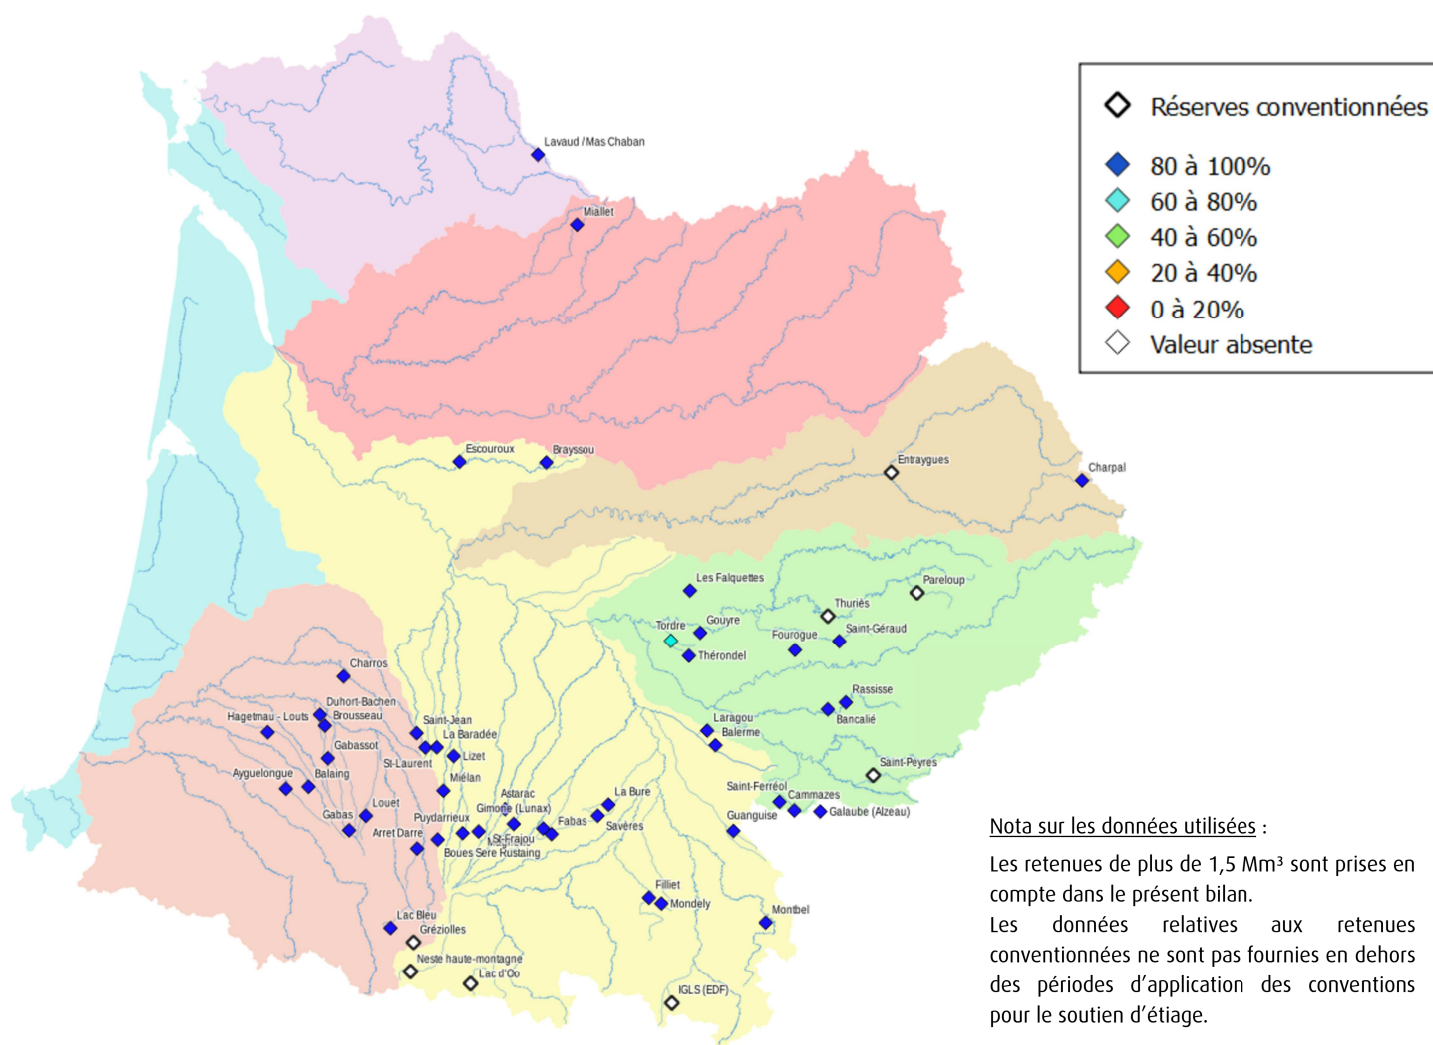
Réserves conventionnées
80 à 100%
60 à 80%
40 à 60%
20 à 40%
0 à 20%
Valeur absente

Lavaud /Mas Chaban
Miallet
Escouroux
Brayssou
Entraygues
Charpal
Les Falquettes
Pareloup
Thuriès
Tordre
Gouyre
Fourogue
Saint-Géraud
Thérondel
Rassisse
Bancalié
Laragou
Balerme
Saint-Peyres
Saint-Ferréol
Cammazes
Galaube (Alzeau)
Guanguise
Charros
Duhort-Bachen
Brousseau
Hagetmau - Louts
Saint-Jean
La Baradée
Gabassot
Lizet
St-Laurent
Ayguelongue
Balaing
Miélan
Astarac
La Bure
Louet
Gabas
Puydarrieux
Gimone (Lunax)
Fabas
Arret Darre
St-Frajou
Magnoac
Savères
Boues Sere Rustaing
Filliet
Mondely
Montbel
Lac Bleu
Grézioles
Neste haute-montagne
Lac d'Oo
IGLS (EDF)

Nota sur les données utilisées :

Les retenues de plus de 1,5 Mm³ sont prises en compte dans le présent bilan.
Les données relatives aux retenues conventionnées ne sont pas fournies en dehors des périodes d'application des conventions pour le soutien d'étiage.